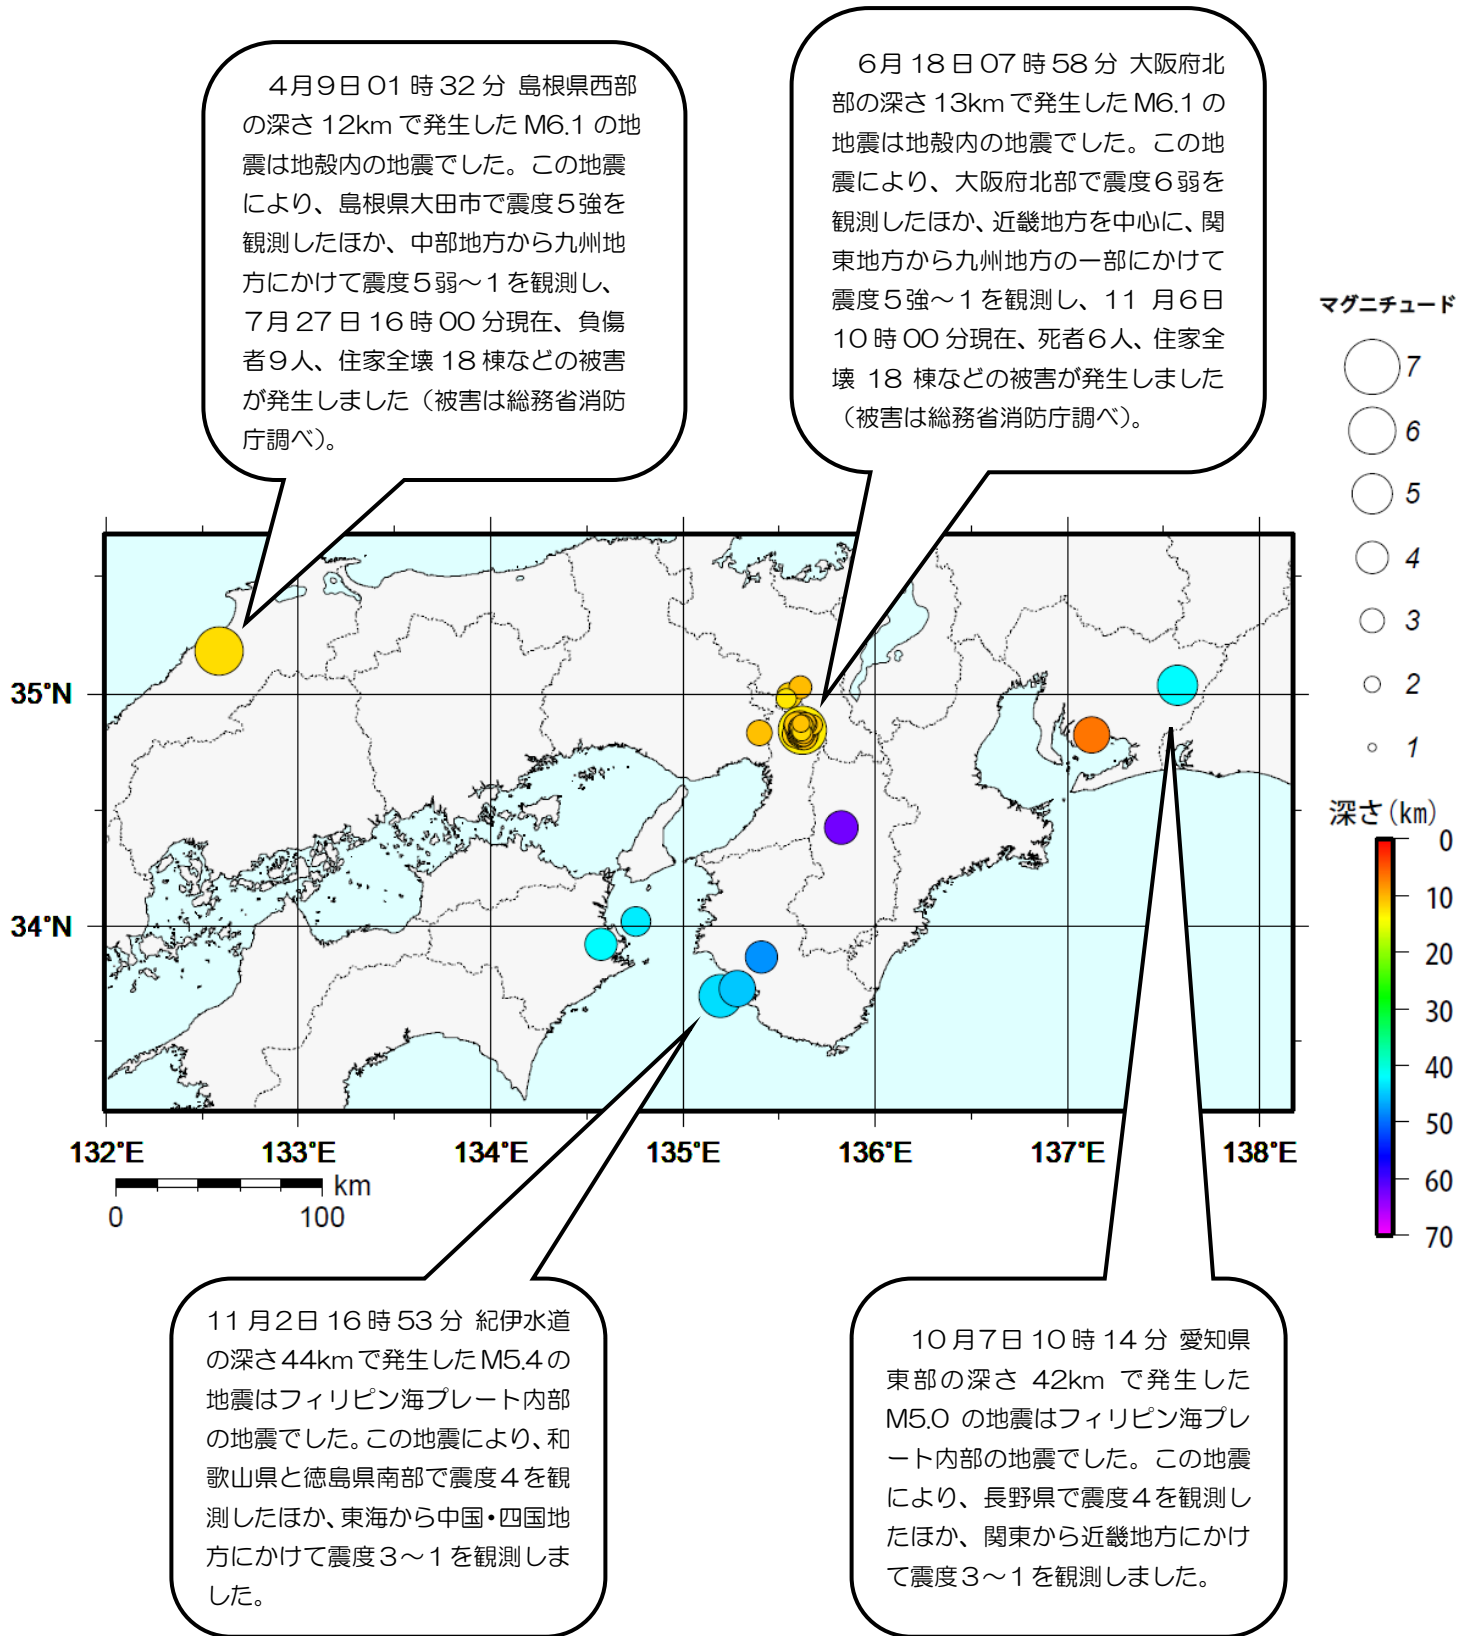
4月9日01時32分 島根県西部の深さ12kmで発生したM6.1の地震は地殻内の地震でした。この地震により、島根県大田市で震度５強を観測したほか、中部地方から九州地方にかけて震度５弱～１を観測し、7月27日16時00分現在、負傷者９人、住家全壊18棟などの被害が発生しました（被害は総務省消防庁調べ）。

6月18日07時58分 大阪府北部の深さ13kmで発生したM6.1の地震は地殻内の地震でした。この地震により、大阪府北部で震度６弱を観測したほか、近畿地方を中心に、関東地方から九州地方の一部にかけて震度５強～１を観測し、11 月6日10時00分現在、死者６人、住家全壊 18 棟などの被害が発生しました（被害は総務省消防庁調べ）。

マグニチュード
7
6
5
4
3
2
1

深さ(km)
0
10
20
30
40
50
60
70

35°N
34°N
132°E
133°E
134°E
135°E
136°E
137°E
138°E
km
0
100

11 月2日16時53分 紀伊水道の深さ44kmで発生したM5.4の地震はフィリピン海プレート内部の地震でした。この地震により、和歌山県と徳島県南部で震度４を観測したほか、東海から中国・四国地方にかけて震度３～１を観測しました。

10月7日10時14分 愛知県東部の深さ 42km で発生したM5.0 の地震はフィリピン海プレート内部の地震でした。この地震により、長野県で震度４を観測したほか、関東から近畿地方にかけて震度３～１を観測しました。